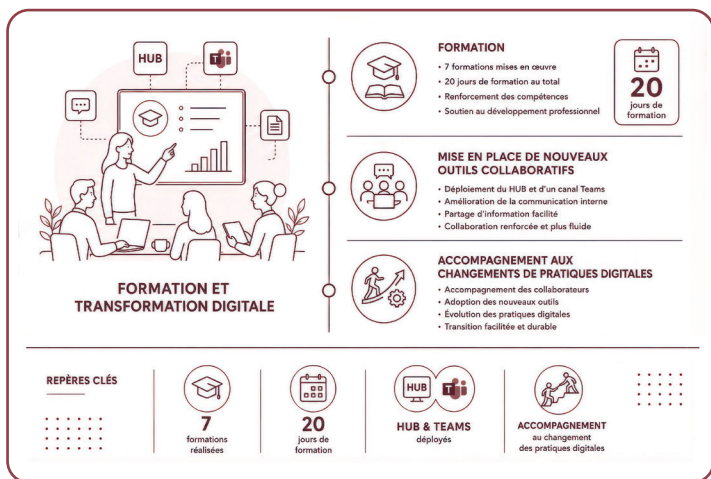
HUB

FORMATION ET TRANSFORMATION DIGITALE

FORMATION
• 7 formations mises en œuvre
• 20 jours de formation au total
• Renforcement des compétences
• Soutien au développement professionnel

20 jours de formation

MISE EN PLACE DE NOUVEAUX OUTILS COLLABORATIFS
• Déploiement du HUB et d'un canal Teams
• Amélioration de la communication interne
• Partage d'information facilité
• Collaboration renforcée et plus fluide

ACCOMPAGNEMENT AUX CHANGEMENTS DE PRATIQUES DIGITALES
• Accompagnement des collaborateurs
• Adoption des nouveaux outils
• Évolution des pratiques digitales
• Transition facilitée et durable

REPÈRES CLÉS

7 formations réalisées

20 jours de formation

HUB

HUB & TEAMS déployés

ACCOMPAGNEMENT au changement des pratiques digitales